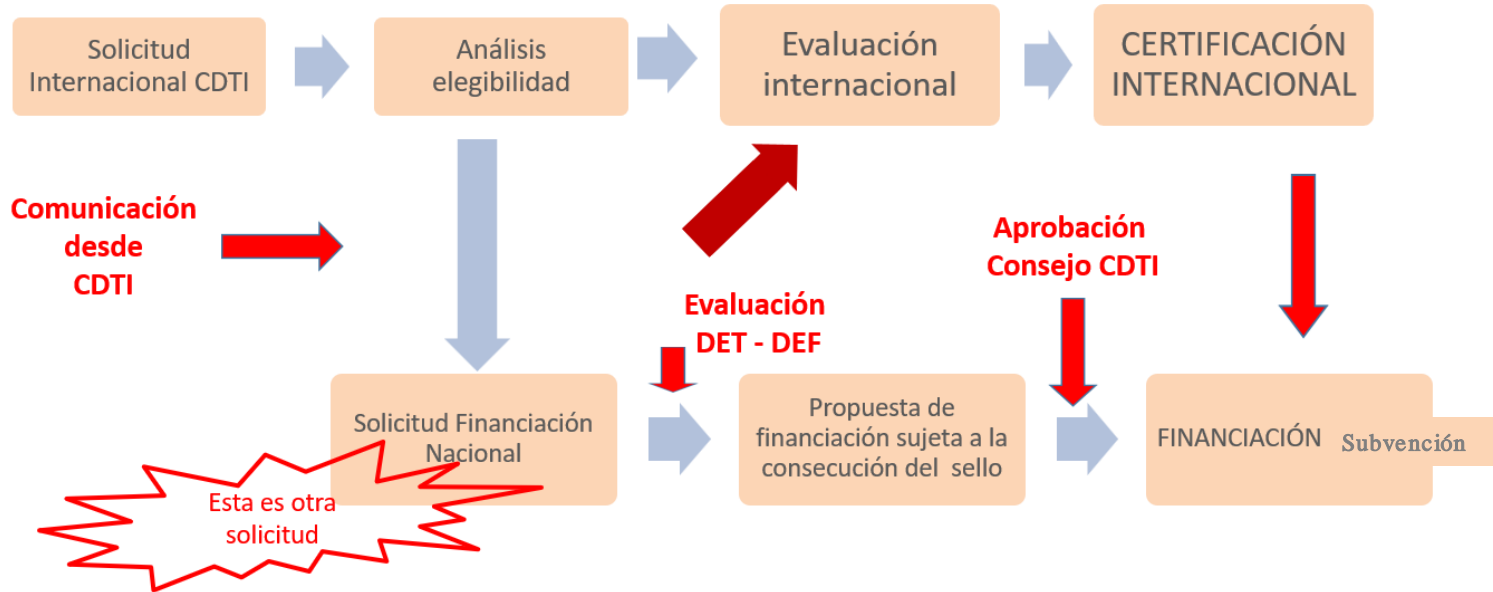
Solicitud Internacional CDTI

Análisis elegibilidad

Evaluación internacional

CERTIFICACIÓN INTERNACIONAL

Comunicación desde CDTI

Aprobación Consejo CDTI

Evaluación DET - DEF

Solicitud Financiación Nacional

Esta es otra solicitud

Propuesta de financiación sujeta a la consecución del sello

FINANCIACIÓN

Subvención